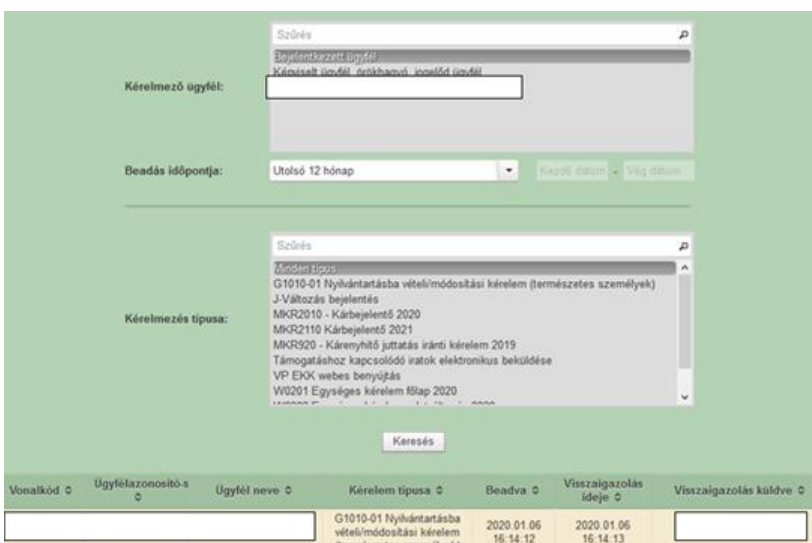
Szűrés

Bejelentkezett ügyfél

Képviselt ügyfél, örökhagyó, jogelőd ügyfél

Kérelmező ügyfél:

Beadás időpontja:

Utolsó 12 hónap

Kezdő dátum - Vég dátum

Szűrés

Minden típus

G1010-01 Nyilvántartásba vételi/módosítási kérelem (természetes személyek)

J-Változás bejelentés

MKR2010 - Kárbejelentő 2020

MKR2110 Kárbejelentő 2021

MKR920 - Kárenyhítő juttatás iránti kérelem 2019

Támogatáshoz kapcsolódó iratok elektronikus beküldése

VP EKK webes benyújtás

W0201 Egységes kérelem főlap 2020

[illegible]

Kérelmezés típusa:

Keresés

| Vonalkód ◇ | Ügyfélazonosító-s ◇ | Ügyfél neve ◇ | Kérelem típusa ◇ | Beadva ◇ | Visszaigazolás ideje ◇ | Visszaigazolás küldve ◇ |
|---|---|---|---|---|---|---|
| | | | G1010-01 Nyilvántartásba vételi/módosítási kérelem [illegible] | 2020.01.06 16:14:12 | 2020.01.06 16:14:13 | |